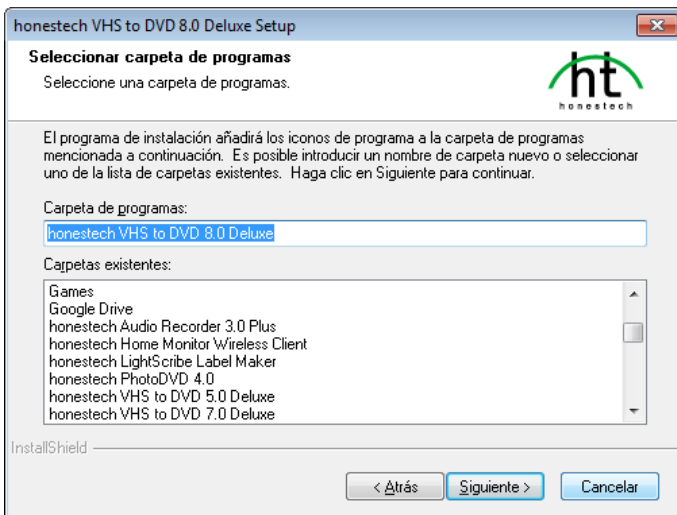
honestech VHS to DVD 8.0 Deluxe Setup

Seleccionar carpeta de programas
Seleccione una carpeta de programas.

ht
honestech

El programa de instalación añadirá los iconos de programa a la carpeta de programas mencionada a continuación. Es posible introducir un nombre de carpeta nuevo o seleccionar uno de la lista de carpetas existentes. Haga clic en Siguiente para continuar.

Carpeta de programas:
honestech VHS to DVD 8.0 Deluxe

Carpetas existentes:
Games
Google Drive
honestech Audio Recorder 3.0 Plus
honestech Home Monitor Wireless Client
honestech LightScribe Label Maker
honestech PhotoDVD 4.0
honestech VHS to DVD 5.0 Deluxe
honestech VHS to DVD 7.0 Deluxe

InstallShield

< Atrás
Siguiente >
Cancelar